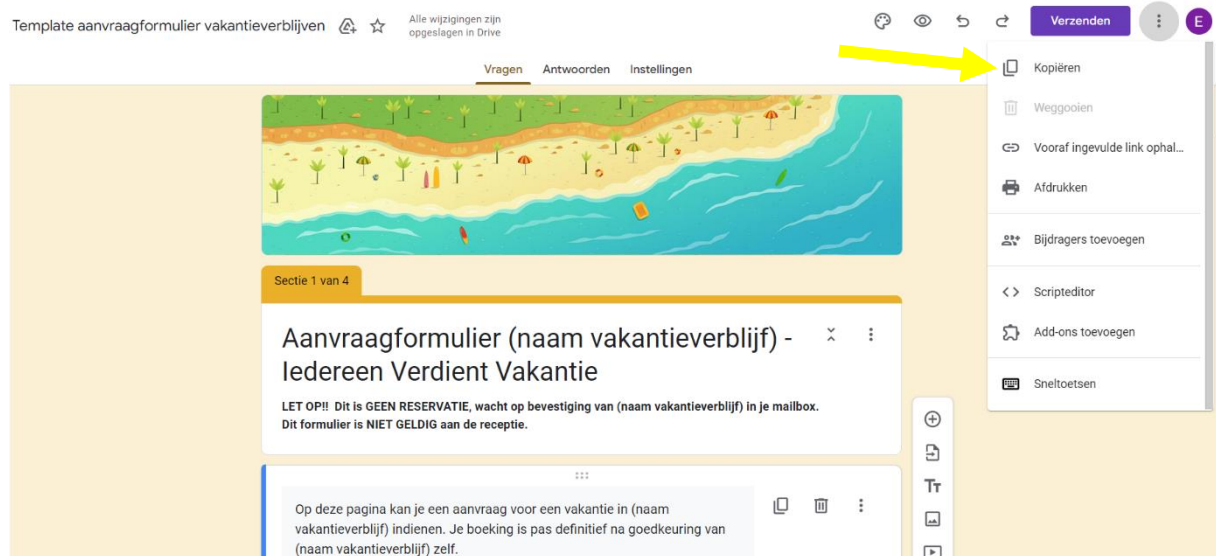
Template aanvraagformulier vakantieverblijven

Alle wijzigingen zijn opgeslagen in Drive

Verzenden

E

Vragen Antwoorden Instellingen

Kopiëren

Weggooien

Vooraf ingevulde link ophal...

Afdrukken

Bijdragers toevoegen

Scripteditor

Add-ons toevoegen

Sneltoetsen

Sectie 1 van 4

Aanvraagformulier (naam vakantieverblijf) - Iedereen Verdient Vakantie

LET OP!! Dit is GEEN RESERVATIE, wacht op bevestiging van (naam vakantieverblijf) in je mailbox.
Dit formulier is NIET GELDIG aan de receptie.

Op deze pagina kan je een aanvraag voor een vakantie in (naam vakantieverblijf) indienen. Je boeking is pas definitief na goedkeuring van (naam vakantieverblijf) zelf.